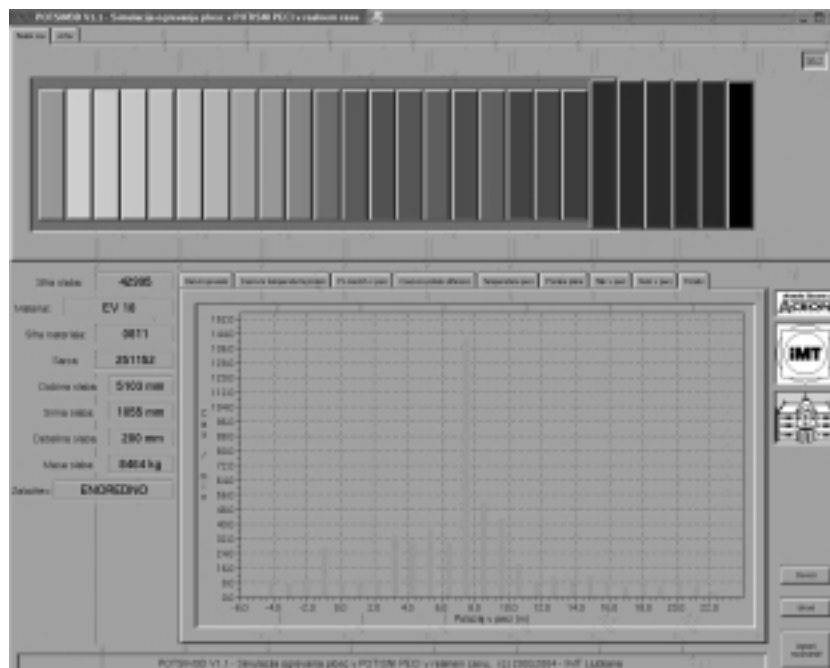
POTSIM00 V1.1 - Simulacija ogrevanja plosc v POTISNI PECI v realnem casu

Šifra slaba: 42995
Material: EV 16
Šifra materiala: 0811
Šarža: 25/1182
Dolžina slaba: 5100 mm
Širina slaba: 1855 mm
Debelina slaba: 280 mm
Masa slaba: 8464 kg
Zaključen: ENOREDNO

1500
1400
1300
1200
1100
1000
900
800
700
600
500
400
300
200
100
0

-6.0 -4.0 -2.0 0.0 2.0 4.0 6.0 8.0 10.0 12.0 14.0 16.0 18.0 20.0 22.0
Položaj v peči [m]

IMT

POTSIM00 V1.1 - Simulacija ogrevanja plošč v POTISNI PECI v realnem času. (C) 2002/2004 - IMT Ljubljana